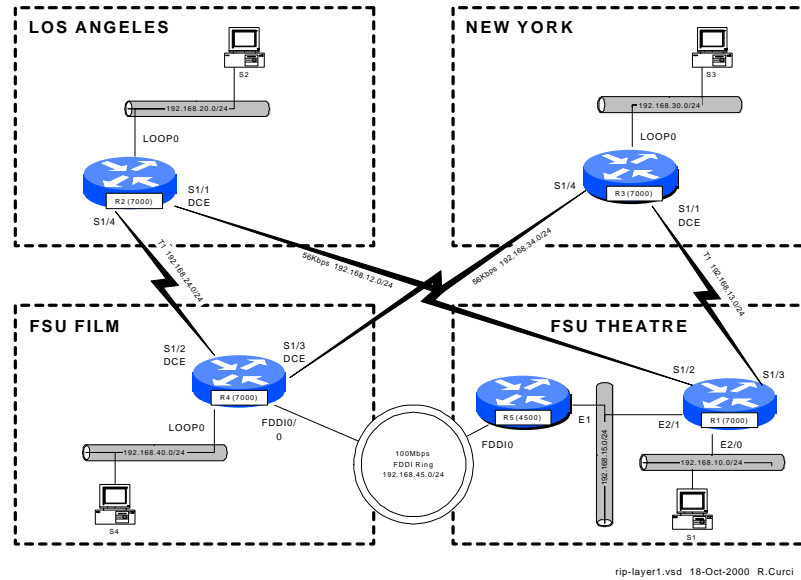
LOS ANGELES

S2

192.168.20.0/24

LOOP0

R2 (7000)

S1/1
DCE

S1/4

NEW YORK

S3

192.168.30.0/24

LOOP0

S1/4

R3 (7000)

S1/1
DCE

T1 192.168.24.0/24

56Kbps 192.168.12.0/24

56Kbps 192.168.34.0/24

T1 192.168.13.0/24

FSU FILM

S1/2
DCE

S1/3
DCE

R4 (7000)

LOOP0

FDDI0/
0

192.168.40.0/24

S4

100Mbps
FDDI Ring
192.168.45.0/24

FSU THEATRE

R5 (4500)

FDDI0

E1

192.168.15.0/24

S1/2

S1/3

E2/1

R1 (7000)

E2/0

192.168.10.0/24

S1

rip-layer1.vsd 18-Oct-2000 R.Curci